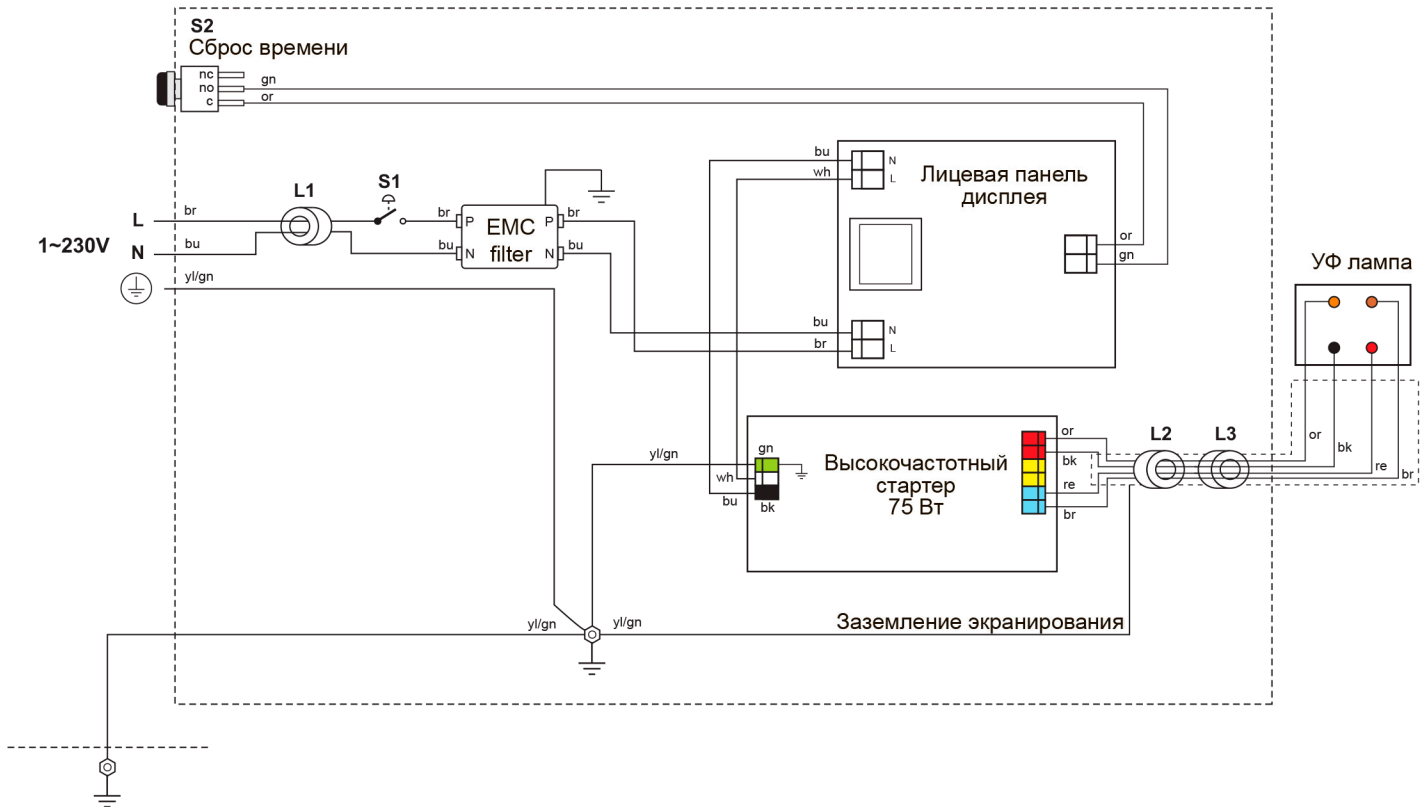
S2
Сброс времени

nc
no
c
gn
or

L1
S1
L
N
1~230V
br
bu
yl/gn
br
P
bu
N
EMC filter
P
br
N
bu

bu
N
wh
L
Лицевая панель дисплея
or
gn
bu
N
br
L

УФ лампа

yl/gn
gn
wh
bu
bk
Высокочастотный стартер 75 Вт
or
bk
re
br
L2
L3
or
bk
re
br

yl/gn
yl/gn
Заземление экранирования